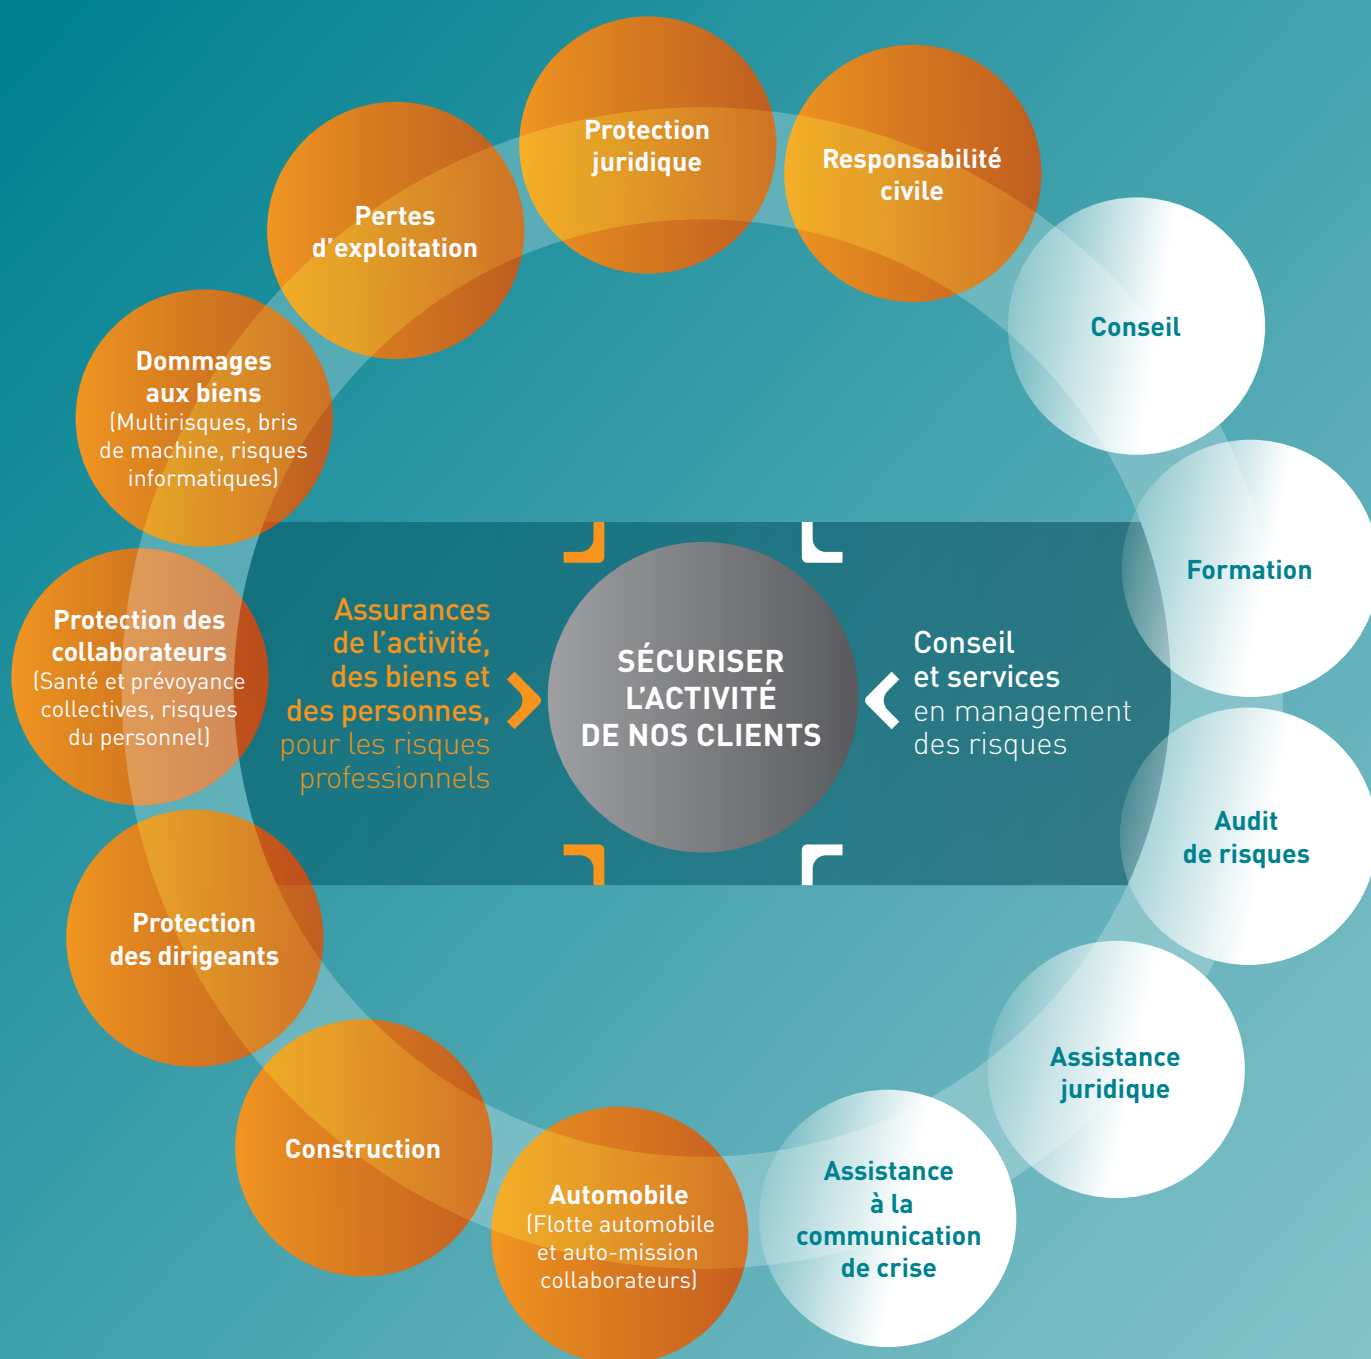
Protection juridique

Responsabilité civile

Pertes d'exploitation

Conseil

Dommages aux biens (Multirisques, bris de machine, risques informatiques)

Formation

Assurances de l'activité, des biens et des personnes, pour les risques professionnels

SÉCURISER L'ACTIVITÉ DE NOS CLIENTS

Conseil et services en management des risques

Protection des collaborateurs (Santé et prévoyance collectives, risques du personnel)

Audit de risques

Protection des dirigeants

Assistance juridique

Construction

Automobile (Flotte automobile et auto-mission collaborateurs)

Assistance à la communication de crise